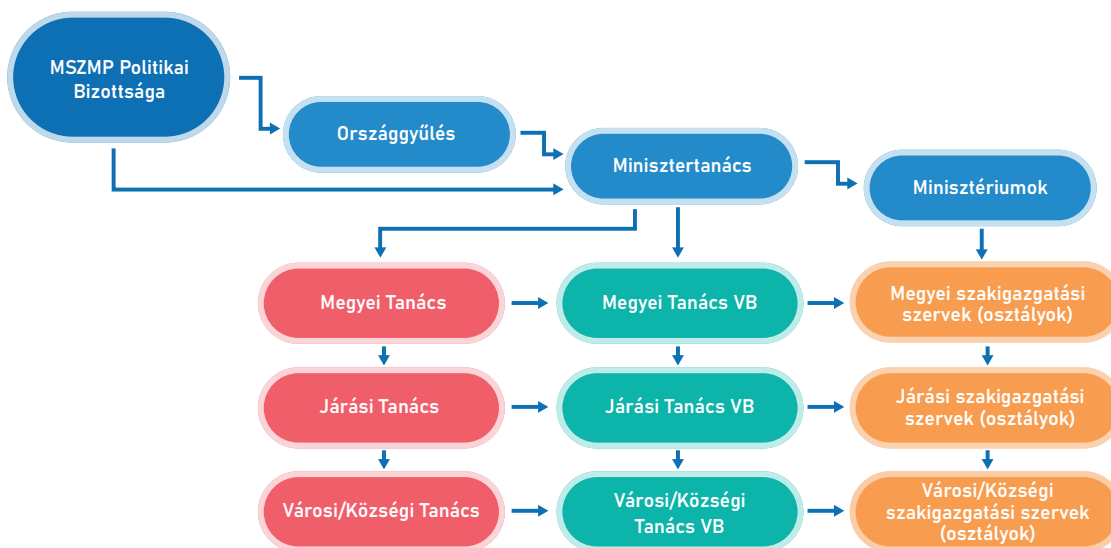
MSZMP Politikai Bizottsága

Országgyűlés

Minisztertanács

Minisztériumok

Megyei Tanács

Megyei Tanács VB

Megyei szakigazgatási szervek (osztályok)

Járási Tanács

Járási Tanács VB

Járási szakigazgatási szervek (osztályok)

Városi/Községi Tanács

Városi/Községi Tanács VB

Városi/Községi szakigazgatási szervek (osztályok)